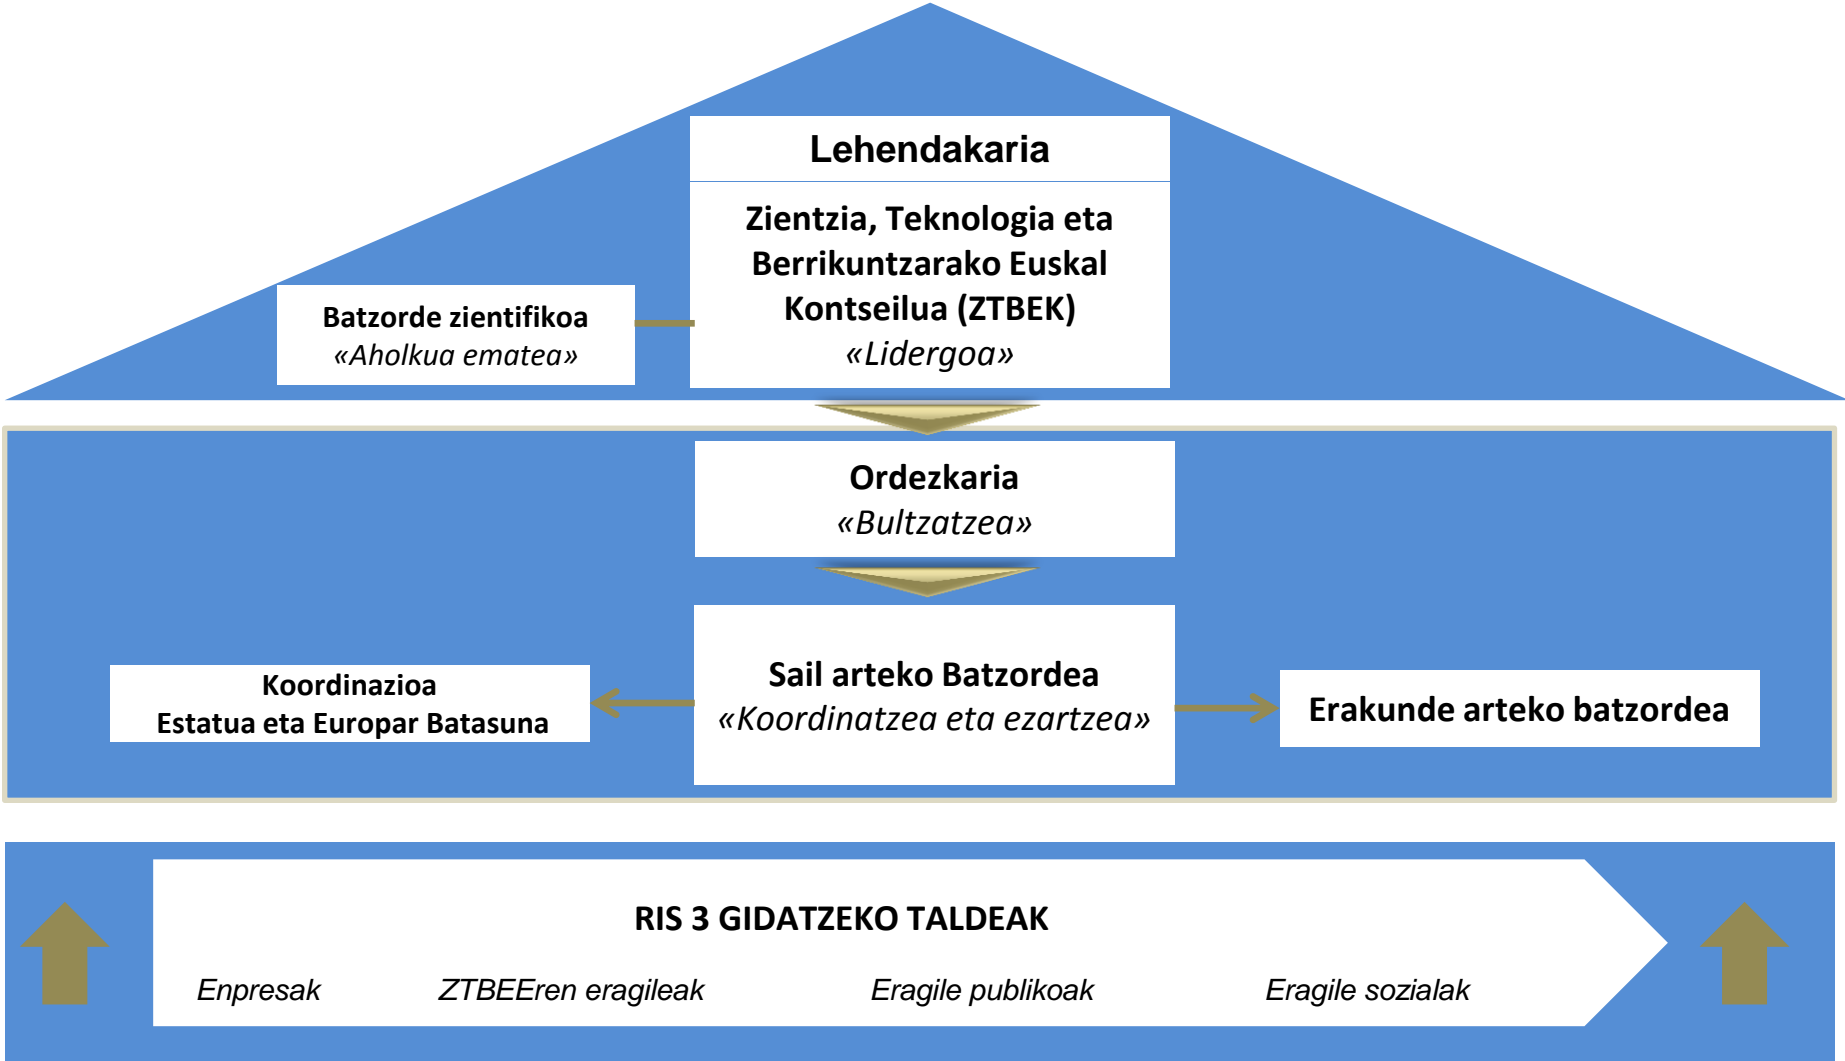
Lehendakaria

Zientzia, Teknologia eta Berrikuntzarako Euskal Kontseilua (ZTBEK)
«Lidergoa»

Batzorde zientifikoa
«Aholkua ematea»

Ordezkaria
«Bultzatzea»

Koordinazioa
Estatua eta Europar Batasuna

Sail arteko Batzordea
«Koordinatzea eta ezartzea»

Erakunde arteko batzordea

RIS 3 GIDATZEKO TALDEAK

Enpresak    ZTBEEren eragileak    Eragile publikoak    Eragile sozialak